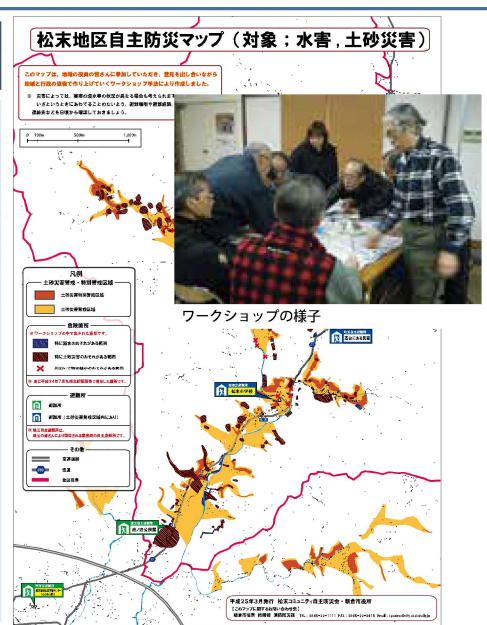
松末地区自主防災マップ（対象；水害，土砂災害）

このマップは、地域の住民の皆さんに参加していただき、意見を出し合いながら地域と行政の協働で作り上げていくワークショップ手法により作成しました。

※ 災害によっては、実際の位置や状況が異なる場合も考えられますので、いざというときに慌てることのないよう、避難場所や避難経路、危険な箇所などを日頃から確認しておきましょう。

0　100m　500m　1,000m

ワークショップの様子

凡例

土砂災害警戒・特別警戒区域

土砂災害特別警戒区域

土砂災害警戒区域

危険箇所

※ ワークショップの中で出された意見です。

特に浸水のおそれがある範囲

特に土砂災害のおそれがある範囲

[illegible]

※ 平成24年7月九州北部豪雨で被災した箇所です。

避難所

避難所

避難所（土砂災害警戒区域内にあり）

※ 指定避難所は、場合の状況により開設されない場合があります。

その他

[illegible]

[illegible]

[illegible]

松末小学校

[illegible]

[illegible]

平成25年3月発行　松末コミュニティ自主防災会・朝倉市役所

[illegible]